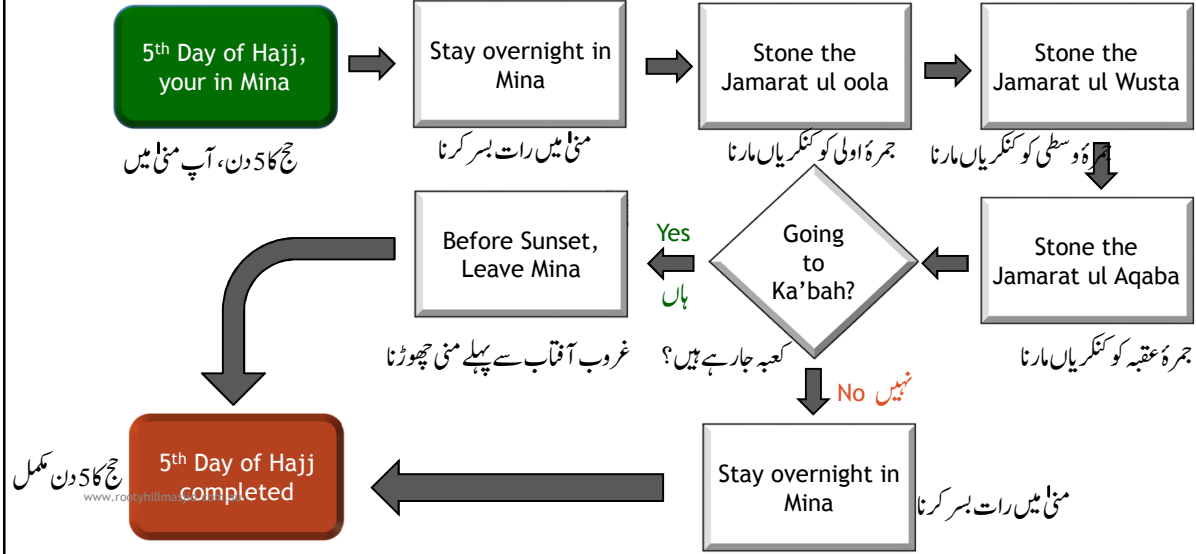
5$^{th}$ Day of Hajj, your in Mina

حج کا 5 دن، آپ منیٰ میں

Stay overnight in Mina

منیٰ میں رات بسر کرنا

Stone the Jamarat ul oola

جمرۂ اولی کو کنکریاں مارنا

Stone the Jamarat ul Wusta

جمرۂ وسطی کو کنکریاں مارنا

Stone the Jamarat ul Aqaba

جمرۂ عقبہ کو کنکریاں مارنا

Going to Ka'bah?

کعبہ جا رہے ہیں؟

Yes

ہاں

Before Sunset, Leave Mina

غروب آفتاب سے پہلے منی چھوڑنا

No

نہیں

Stay overnight in Mina

منیٰ میں رات بسر کرنا

5$^{th}$ Day of Hajj completed

حج کا 5 دن مکمل

www.rootyhillmas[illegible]